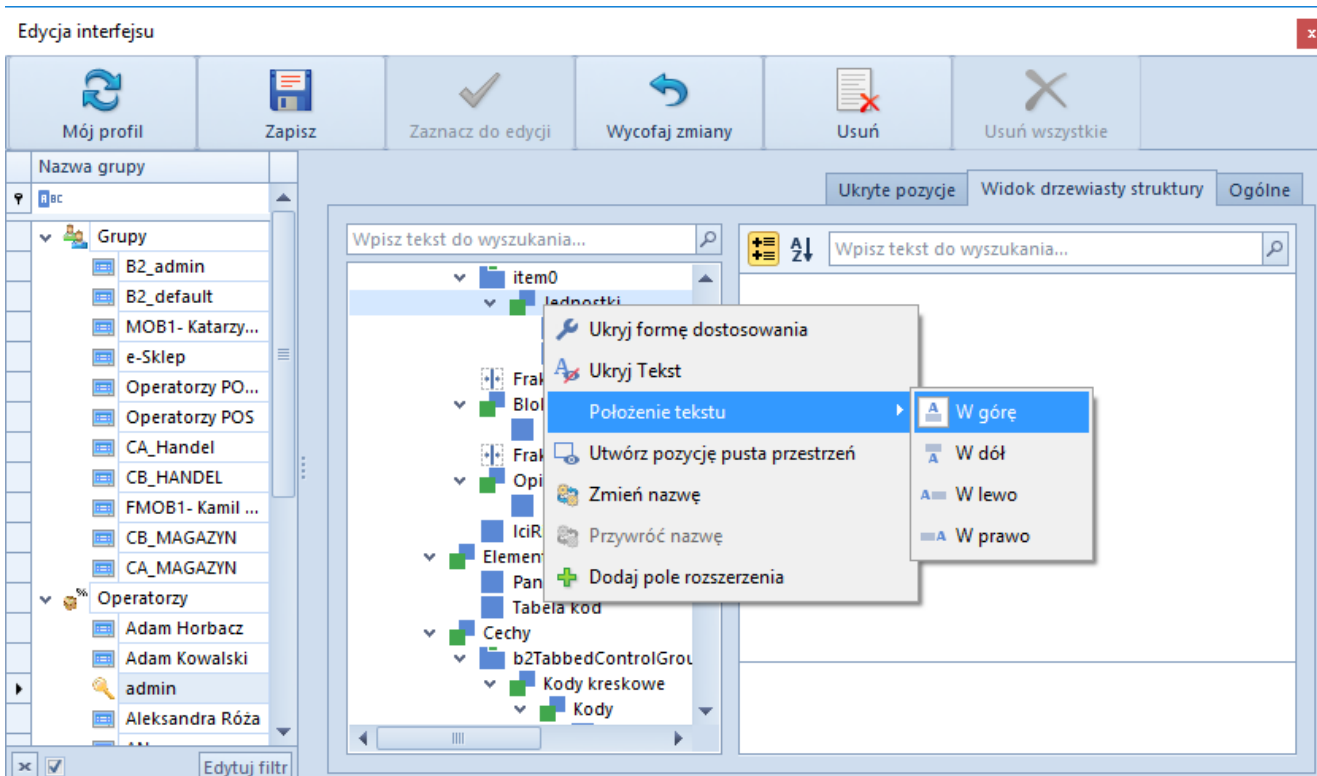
Edycja interfejsu

Mój profil
Zapisz
Zaznacz do edycji
Wycofaj zmiany
Usuń
Usuń wszystkie

Nazwa grupy
RBC
Grupy
B2_admin
B2_default
MOB1- Katarzy...
e-Sklep
Operatorzy PO...
Operatorzy POS
CA_Handel
CB_HANDEL
FMOB1- Kamil ...
CB_MAGAZYN
CA_MAGAZYN
Operatorzy
Adam Horbacz
Adam Kowalski
admin
Aleksandra Róża
AN
Edytuj filtr

Ukryte pozycje
Widok drzewiasty struktury
Ogólne

Wpisz tekst do wyszukania...
item0
Jednostki
Frak
Blol
Frak
Opi
IciR
Element
Pan
Tabela kod
Cechy
b2TabbedControlGrou
Kody kreskowe
Kody

Ukryj formę dostosowania
Ukryj Tekst
Położenie tekstu
Utwórz pozycję pusta przestrzeń
Zmień nazwę
Przywróć nazwę
Dodaj pole rozszerzenia

W górę
W dół
W lewo
W prawo

Wpisz tekst do wyszukania...